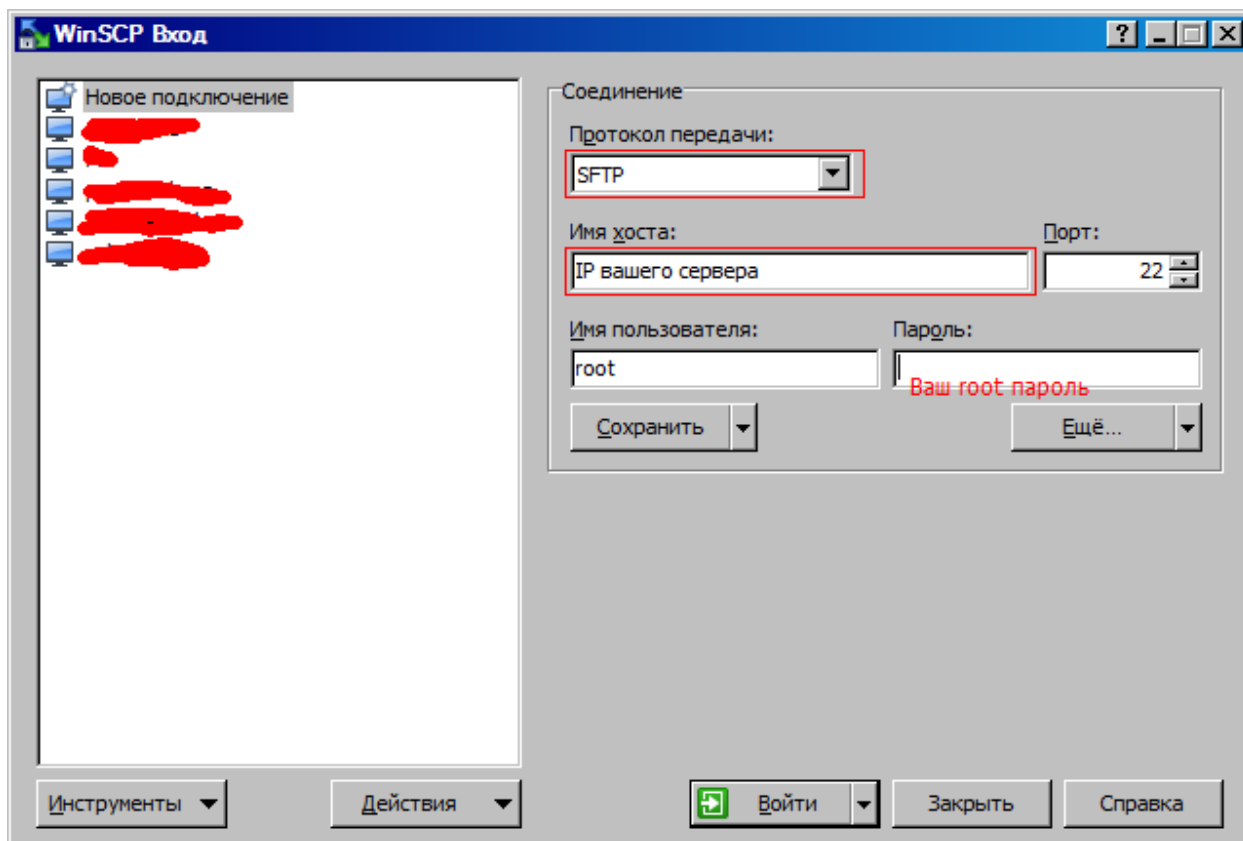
WinSCP Вход

? _ □ X

Новое подключение
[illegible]
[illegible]
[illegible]
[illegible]
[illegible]

Соединение

Протокол передачи:

SFTP

Имя хоста:

IP вашего сервера

Порт:

22

Имя пользователя:

root

Пароль:

Ваш root пароль

Сохранить

Ещё...

Инструменты

Действия

Войти

Закрыть

Справка